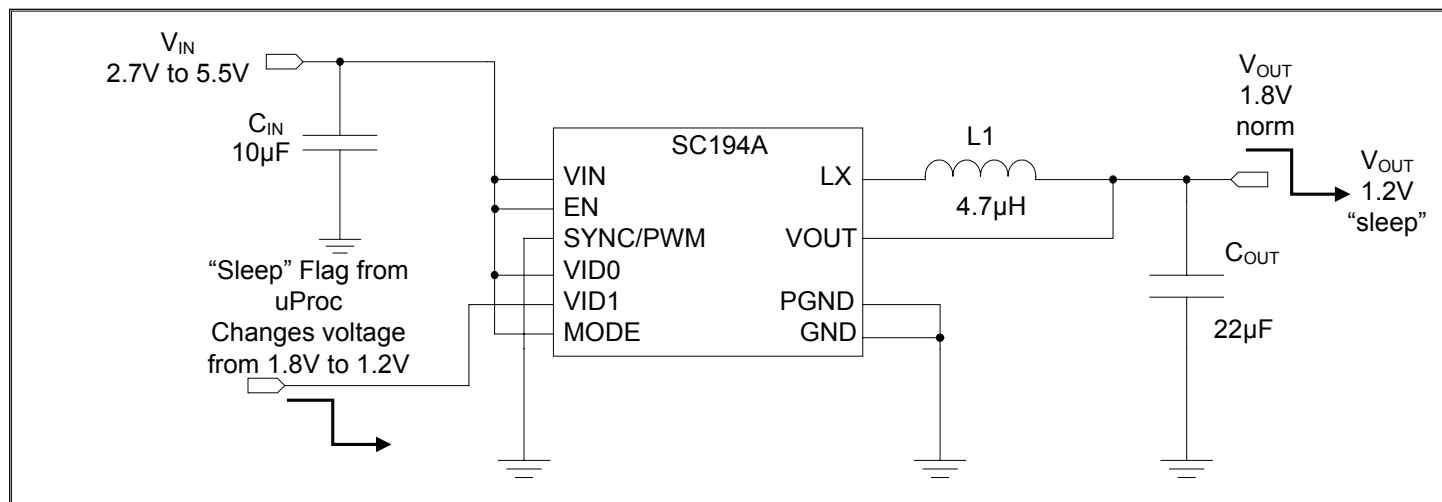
$V_{IN}$
2.7V to 5.5V

$C_{IN}$
10µF

SC194A
VIN
EN
SYNC/PWM
VID0
VID1
MODE
LX
VOUT
PGND
GND

L1
4.7µH

$V_{OUT}$
1.8V
norm

$V_{OUT}$
1.2V
“sleep”

$C_{OUT}$
22µF

“Sleep” Flag from uProc
Changes voltage from 1.8V to 1.2V